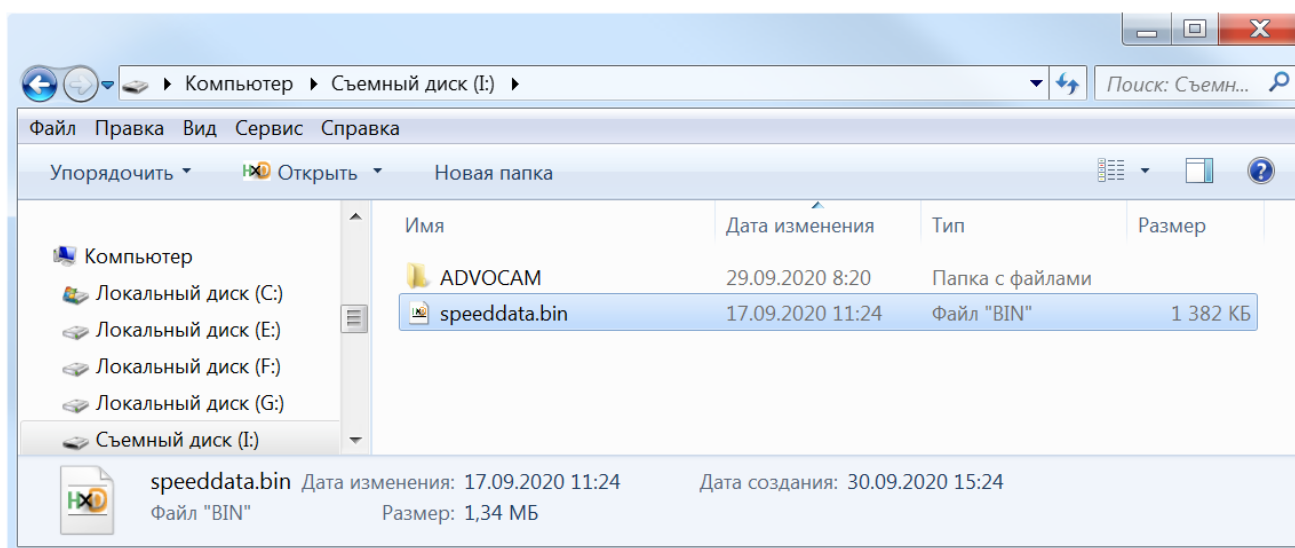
Компьютер ▸ Съемный диск (I:) ▸

Поиск: Съемн...

Файл Правка Вид Сервис Справка

Упорядочить ▾ Открыть ▾ Новая папка

Компьютер
Локальный диск (C:)
Локальный диск (E:)
Локальный диск (F:)
Локальный диск (G:)
Съемный диск (I:)

| Имя | Дата изменения | Тип | Размер |
|---|---|---|---|
| ADVOCAM | 29.09.2020 8:20 | Папка с файлами | |
| speeddata.bin | 17.09.2020 11:24 | Файл "BIN" | 1 382 КБ |

speeddata.bin Дата изменения: 17.09.2020 11:24 Дата создания: 30.09.2020 15:24
Файл "BIN" Размер: 1,34 МБ